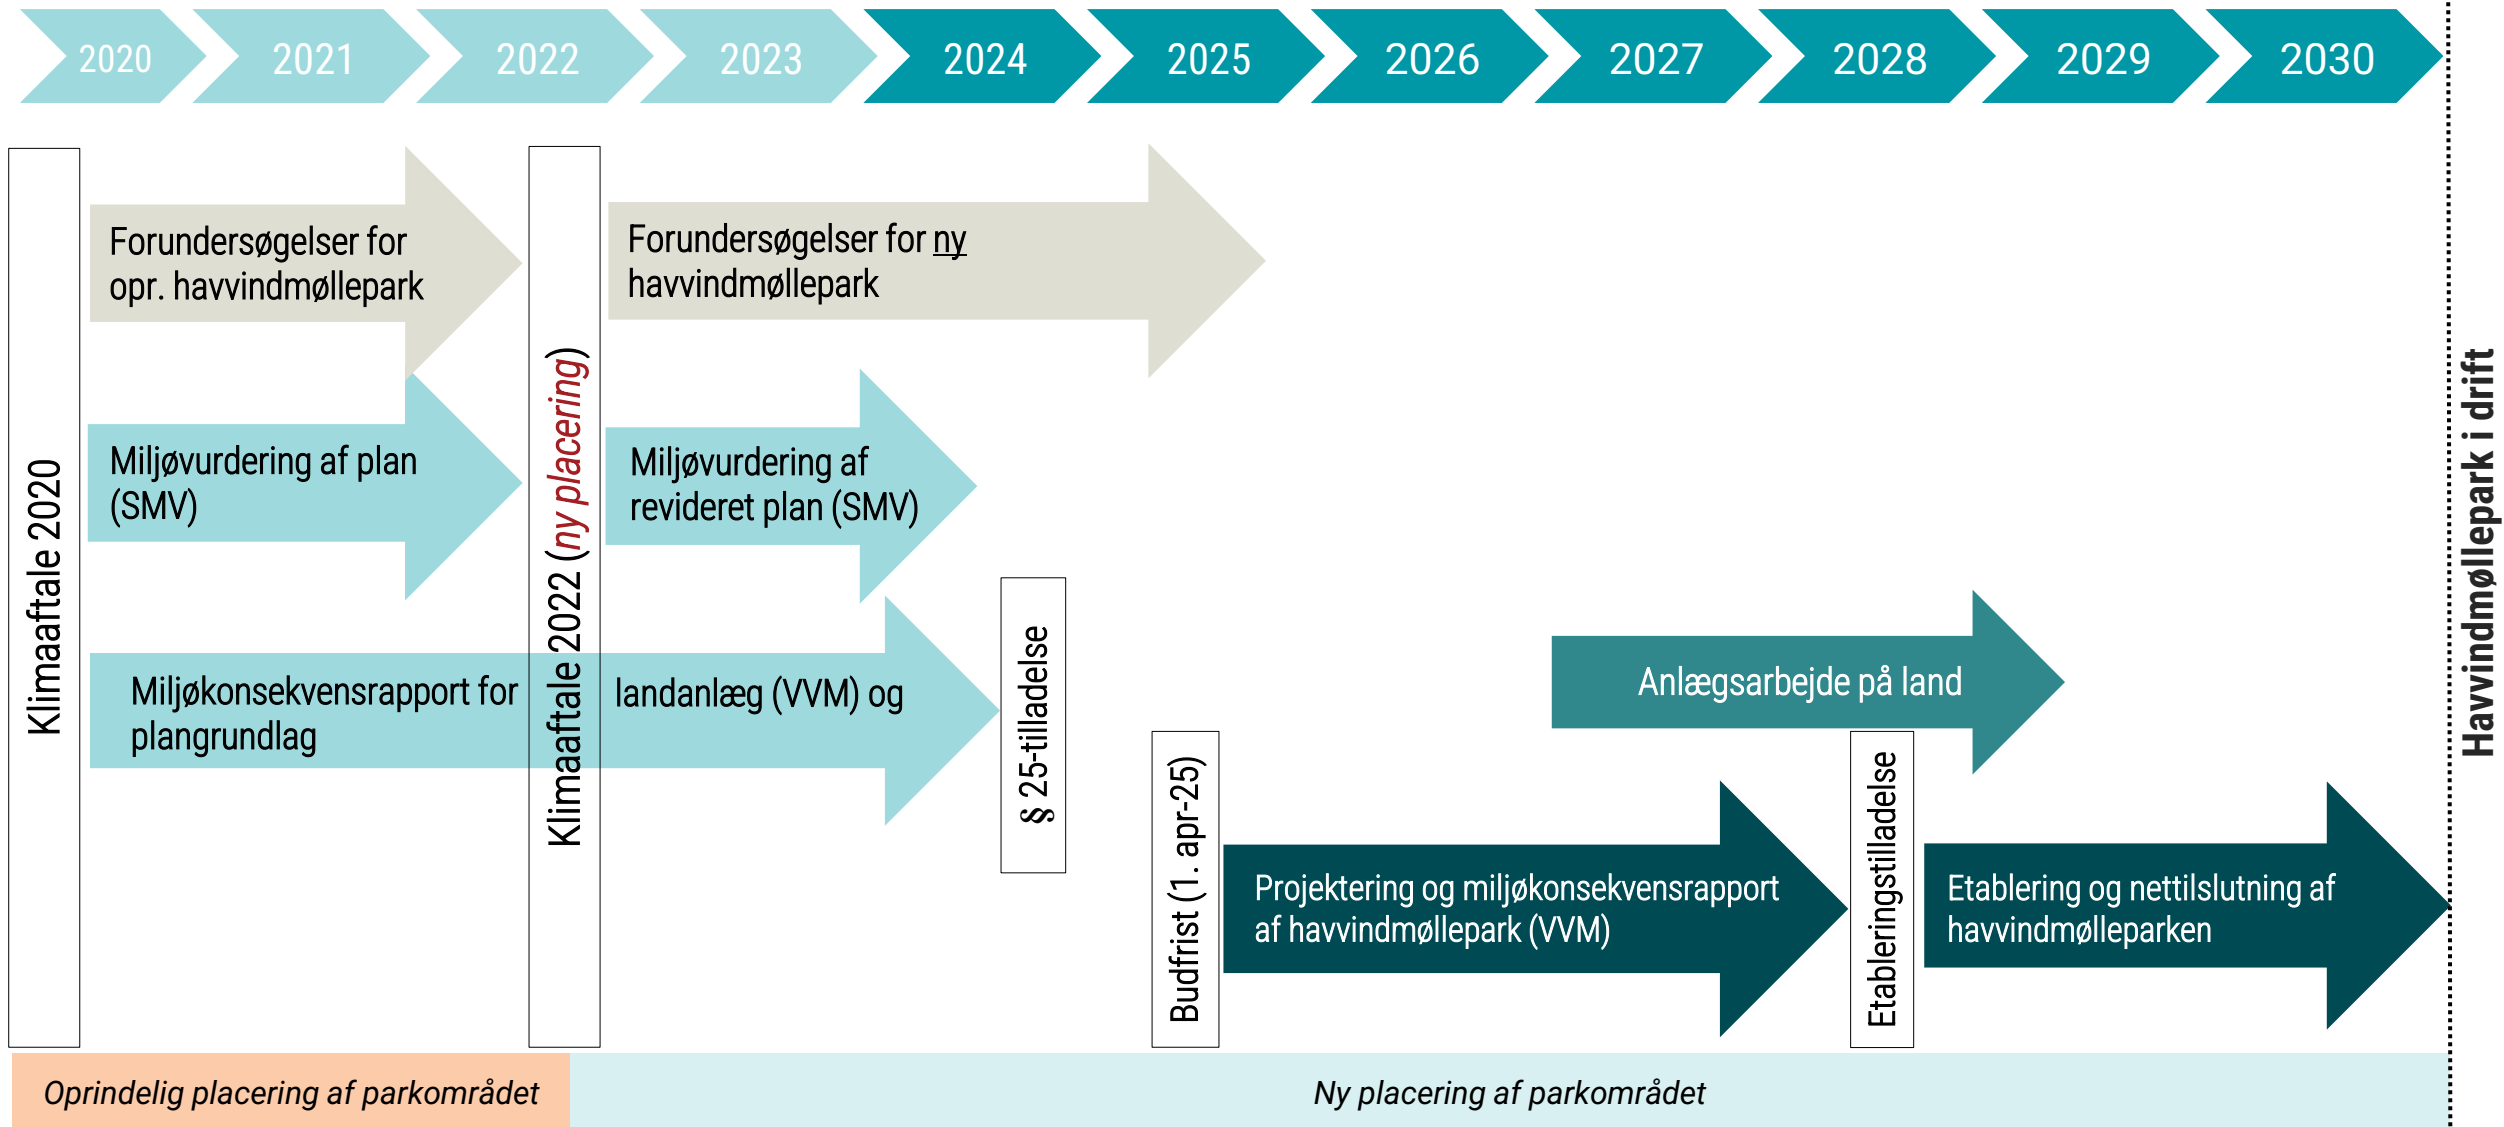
2020 2021 2022 2023 2024 2025 2026 2027 2028 2029 2030

Klimaaftale 2020

Forundersøgelser for opr. havvindmøllepark

Miljøvurdering af plan (SMV)

Miljøkonsekvensrapport for plangrundlag

Klimaaftale 2022 (ny placering)

landanlæg (VVM) og

Forundersøgelser for ny havvindmøllepark

Miljøvurdering af revideret plan (SMV)

§ 25-tilladelse

Budfrist (1. apr-25)

Projektering og miljøkonsekvensrapport af havvindmøllepark (VVM)

Anlægsarbejde på land

Etableringstilladelse

Etablering og nettilslutning af havvindmølleparken

Havvindmøllepark i drift

Oprindelig placering af parkområdet

Ny placering af parkområdet